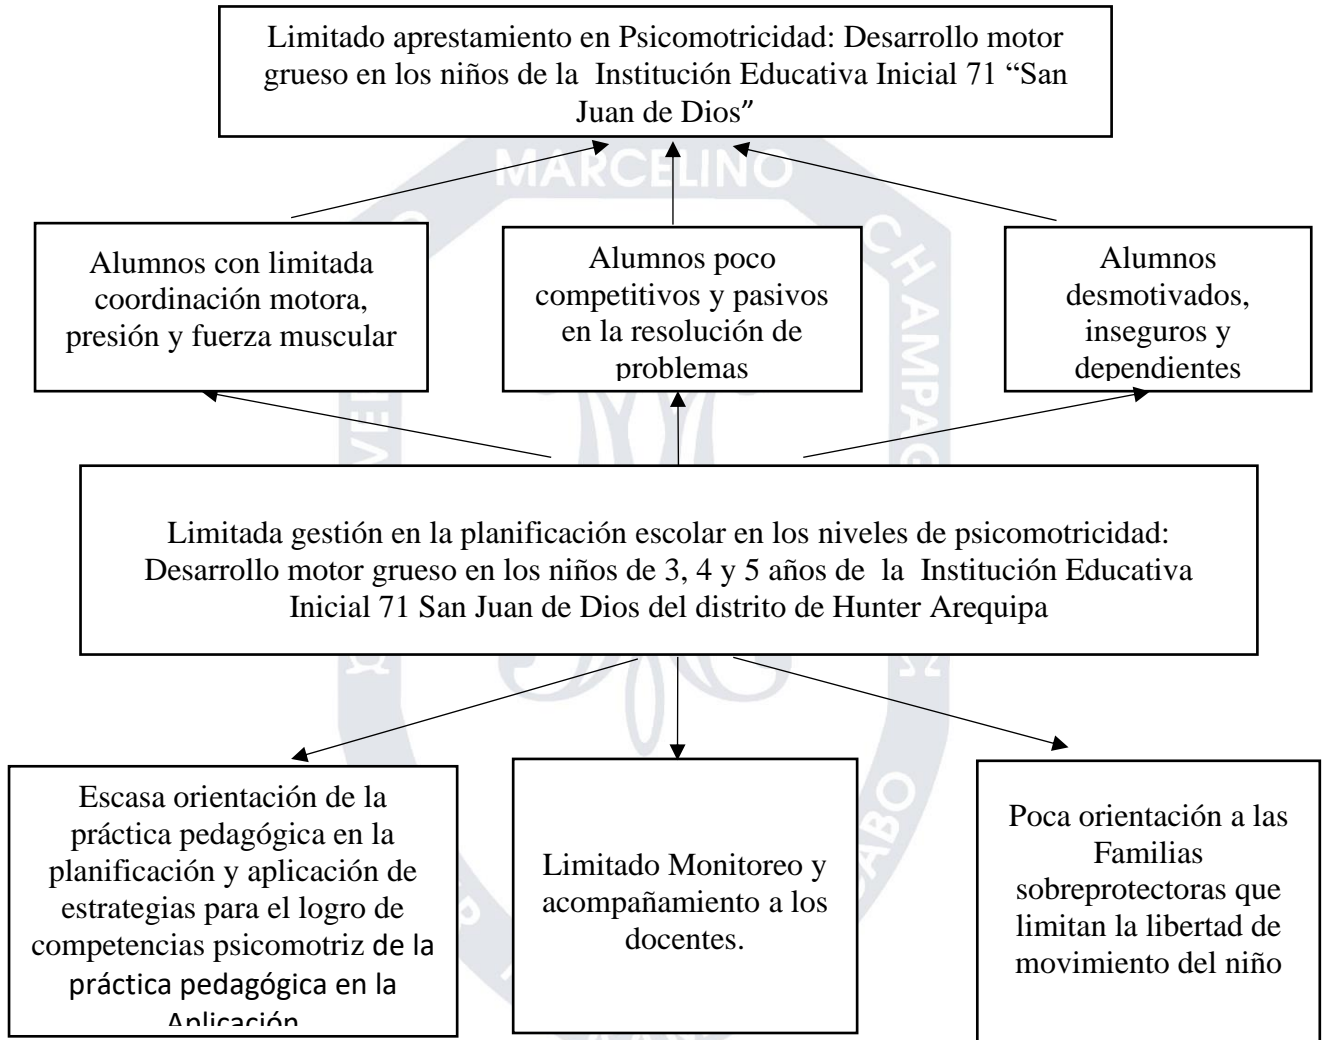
Limitado aprestamiento en Psicomotricidad: Desarrollo motor grueso en los niños de la Institución Educativa Inicial 71 “San Juan de Dios”

MARCELINO

Alumnos con limitada coordinación motora, presión y fuerza muscular

Alumnos poco competitivos y pasivos en la resolución de problemas

Alumnos desmotivados, inseguros y dependientes

Limitada gestión en la planificación escolar en los niveles de psicomotricidad: Desarrollo motor grueso en los niños de 3, 4 y 5 años de la Institución Educativa Inicial 71 San Juan de Dios del distrito de Hunter Arequipa

Escasa orientación de la práctica pedagógica en la planificación y aplicación de estrategias para el logro de competencias psicomotriz de la práctica pedagógica en la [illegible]

Limitado Monitoreo y acompañamiento a los docentes.

Poca orientación a las Familias sobreprotectoras que limitan la libertad de movimiento del niño